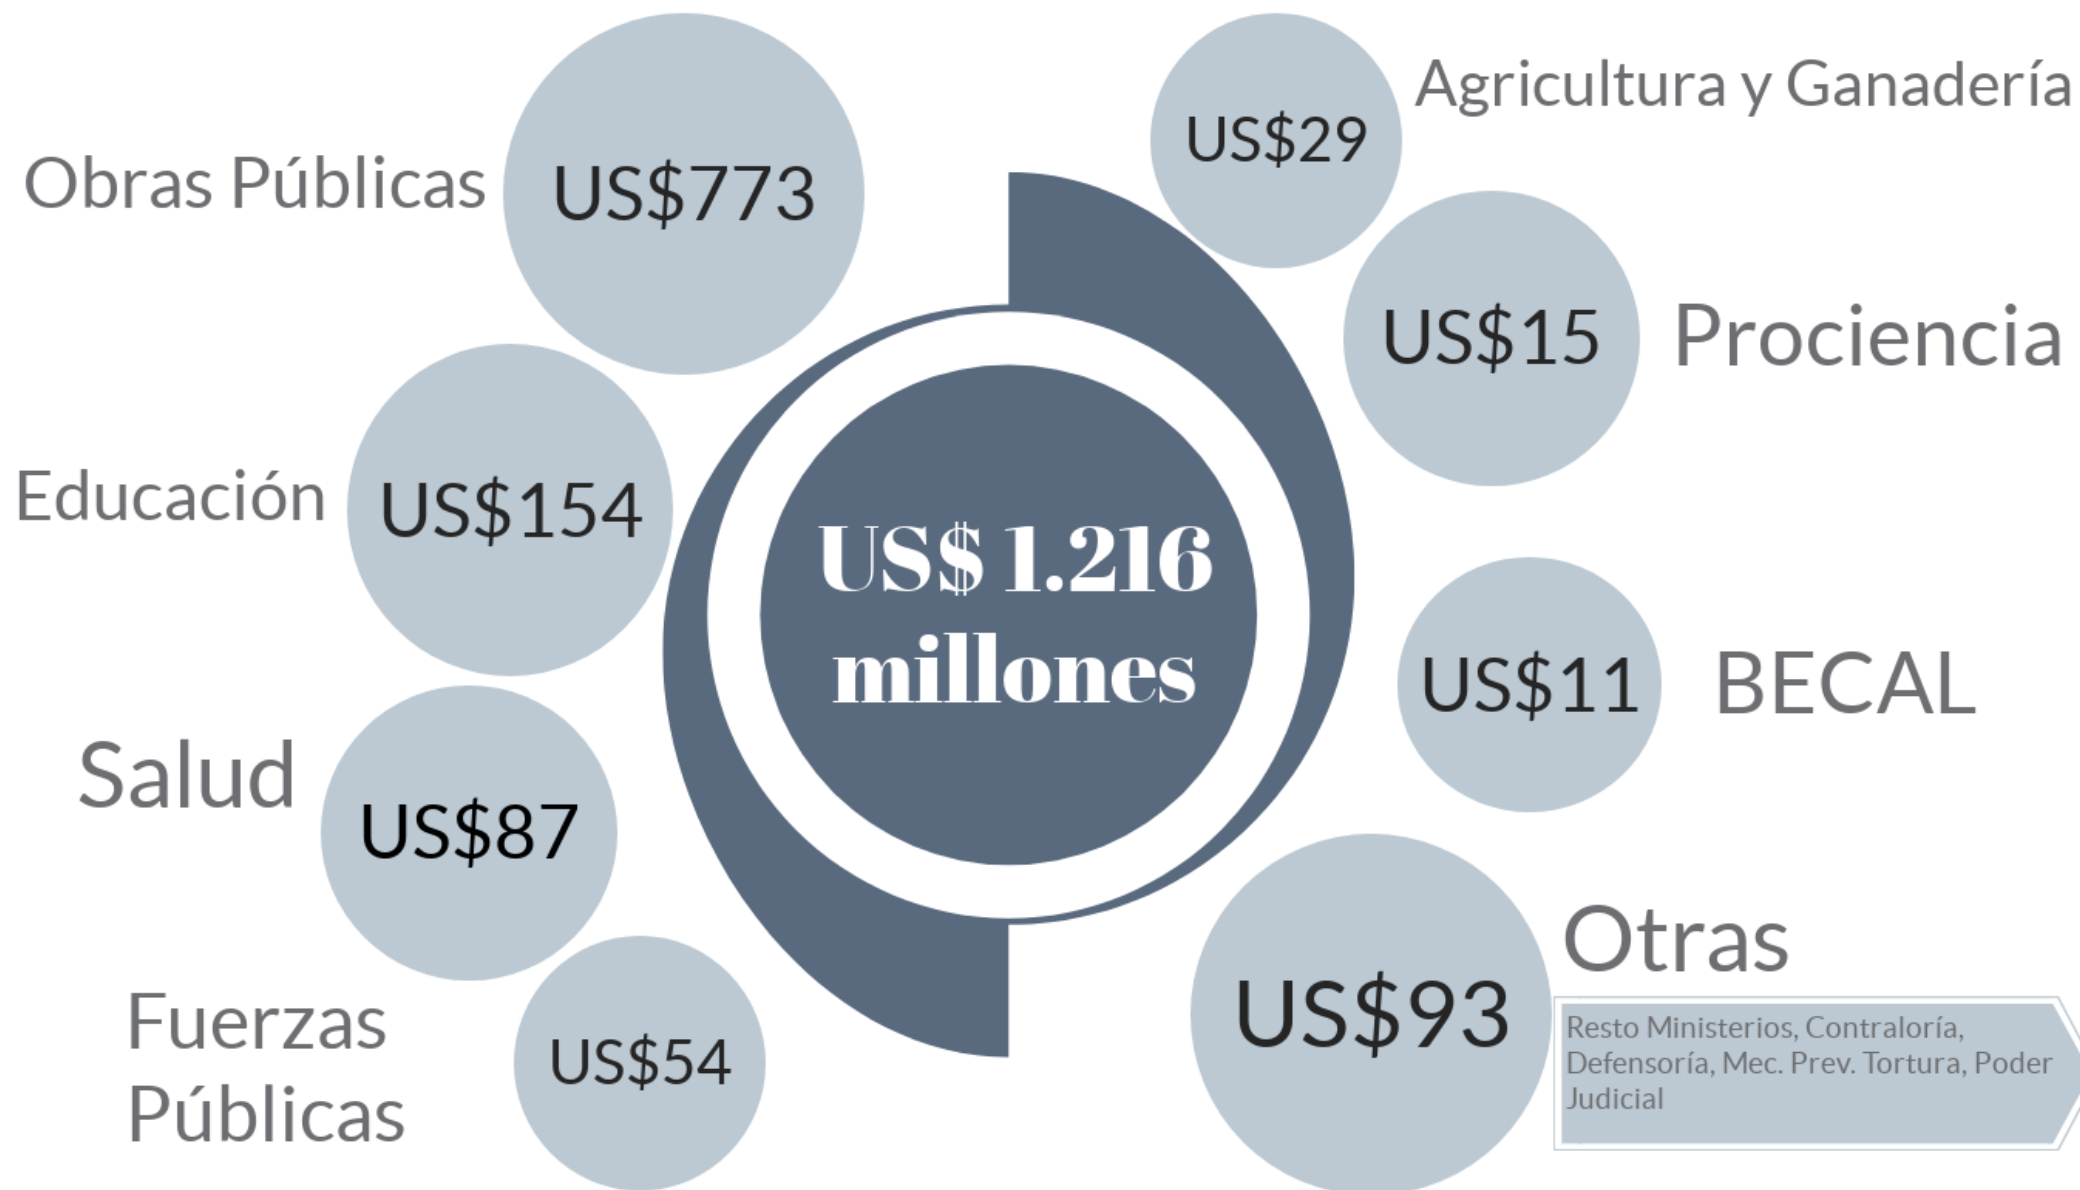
Obras Públicas US$773

Agricultura y Ganadería US$29

US$15 Prociencia

Educación US$154

US$ 1.216 millones

US$11 BECAL

Salud US$87

Fuerzas Públicas US$54

US$93 Otras

Resto Ministerios, Contraloría, Defensoría, Mec. Prev. Tortura, Poder Judicial